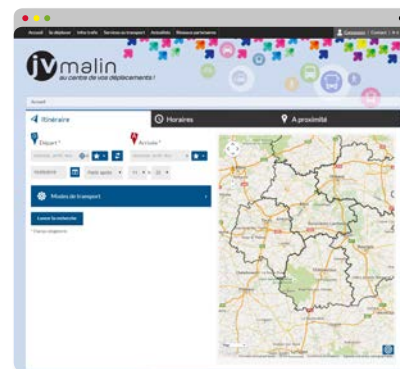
Accueil | Se déplacer | Infos trafic | Services au transport | Actualités | Réseaux partenaires

Connexion | Contact

jvmalin
au centre de vos déplacements !

Accueil

Itinéraire

Horaires

A proximité

Départ *

Arrivée *

Partir après

Modes de transport

Lancer la recherche

* Champs obligatoires